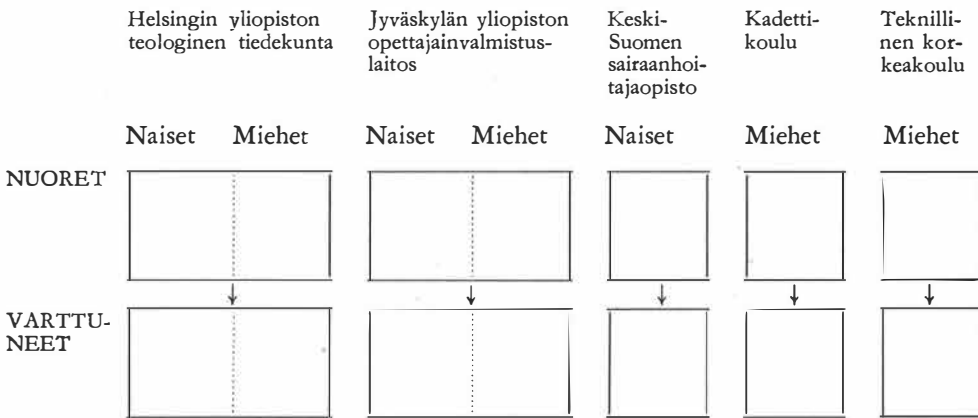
Helsingin yliopiston teologinen tiedekunta

Jyväskylän yliopiston opettajainvalmistuslaitos

Keski-Suomen sairaanhoitajaopisto

Kadettikoulu

Teknillinen korkeakoulu

Naiset Miehet

Naiset Miehet

Naiset

Miehet

Miehet

NUORET

VARTTUNEET